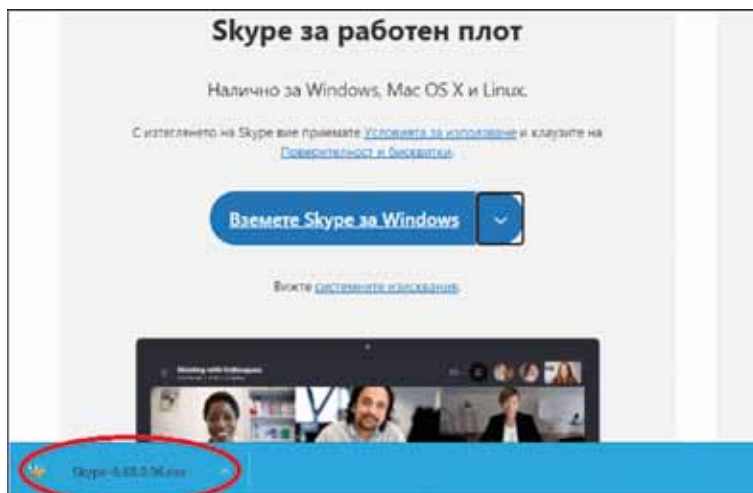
Skype за работен плот

Налично за Windows, Mac OS X и Linux.

С изтеглянето на Skype вие приемате Условията за използване и клаузите на Поверителност и бисквитки.

Вземете Skype за Windows

Вижте системните изисквания.

Meeting with Colleagues

Skype-8.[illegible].exe